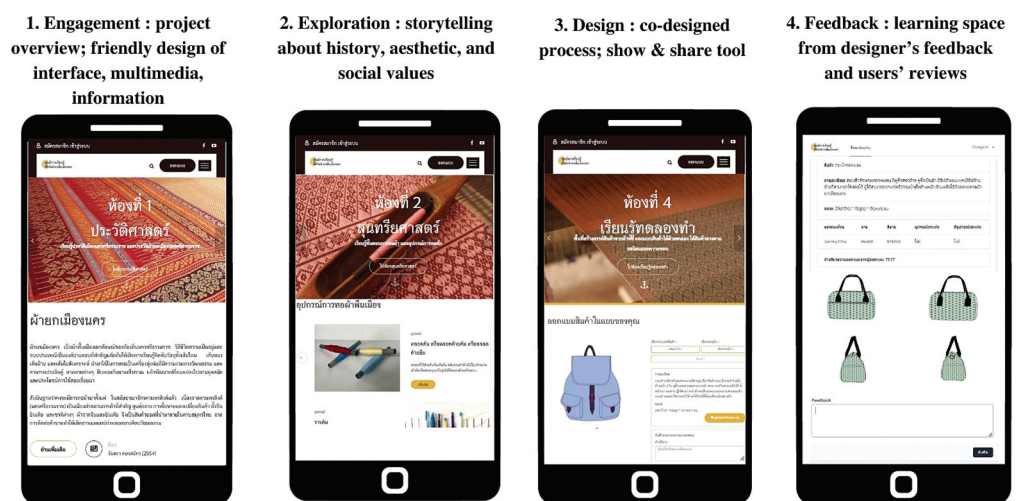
1. Engagement : project overview; friendly design of interface, multimedia, information

2. Exploration : storytelling about history, aesthetic, and social values

3. Design : co-designed process; show & share tool

4. Feedback : learning space from designer's feedback and users' reviews

สมัครสมาชิก เข้าสู่ระบบ

ห้องที่ 1
ประวัติศาสตร์

ผ้ายกเมืองนคร

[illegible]

อ่านเพิ่มเติม

สมัครสมาชิก เข้าสู่ระบบ

ห้องที่ 2
สุนทรียศาสตร์

อุปกรณ์การทอผ้าพื้นเมือง

สมัครสมาชิก เข้าสู่ระบบ

ห้องที่ 4
เรียนรู้ทดลองทำ

ออกแบบสินค้าในแบบของคุณ

Feedback